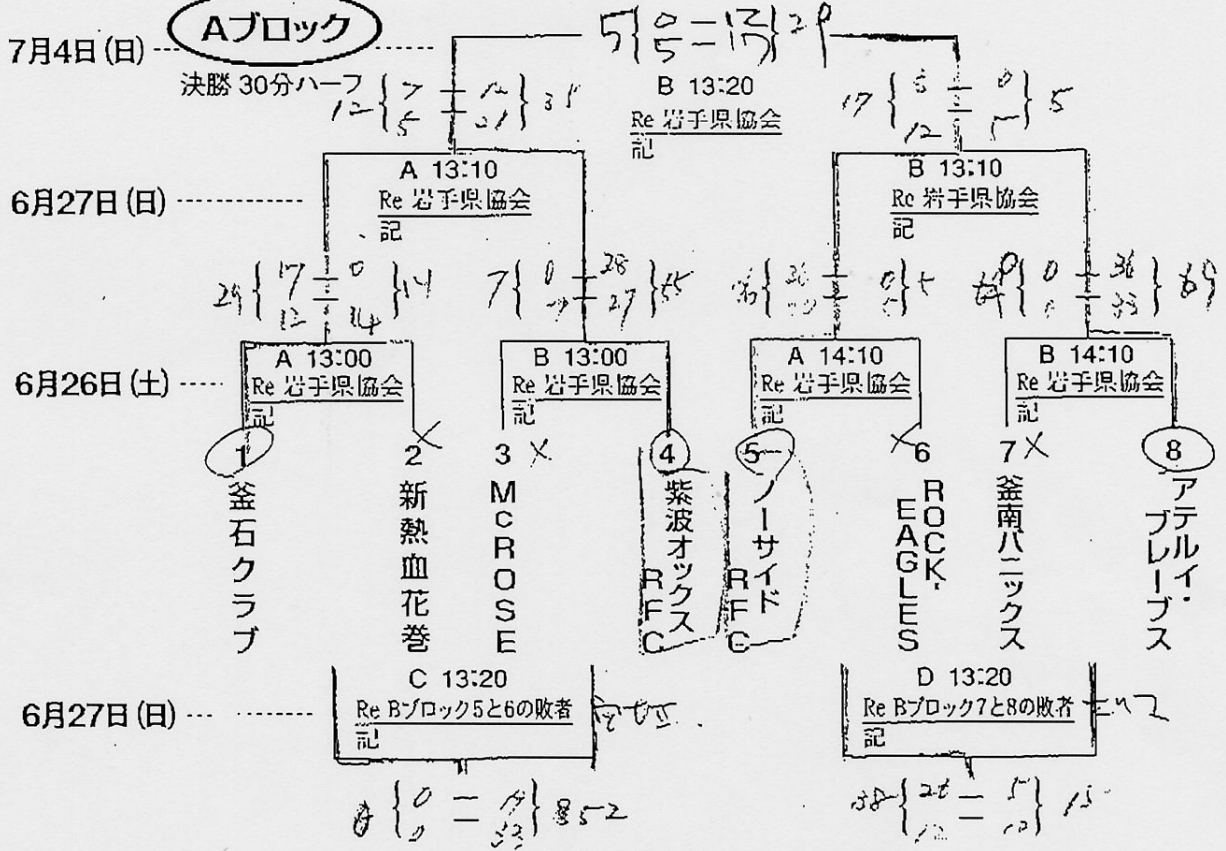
Aブロック
7月4日(日)
決勝 30分ハーフ
51 5 二 17 2 1
12 { 7 5 二 12 21 } 31
B 13:20
Re 岩手県協会
記
17 { 5 12 二 0 5 } 5

6月27日(日)
A 13:10
Re 岩手県協会
記
B 13:10
Re 岩手県協会
記

29 { 17 12 二 0 14 } 14
7 { 0 7 二 28 27 } 55
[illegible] { 36 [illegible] 二 0 5 } 5
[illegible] { 0 0 二 36 33 } 69

6月26日(土)
A 13:00
Re 岩手県協会
記
B 13:00
Re 岩手県協会
記
A 14:10
Re 岩手県協会
記
B 14:10
Re 岩手県協会
記

1 釜石クラブ
2 新熱血花巻
3 McROSE
4 紫波オックスRFC
5 ノーサイドRFC
6 ROCK・EAGLES
7 釜南パニックス
8 アテルイ・ブレーブス

6月27日(日)
C 13:20
Re Bブロック5と6の敗者
記
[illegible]
D 13:20
Re Bブロック7と8の敗者
記
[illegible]

0 { 0 0 二 47 33 } 85 2
38 { 26 12 二 5 10 } 15